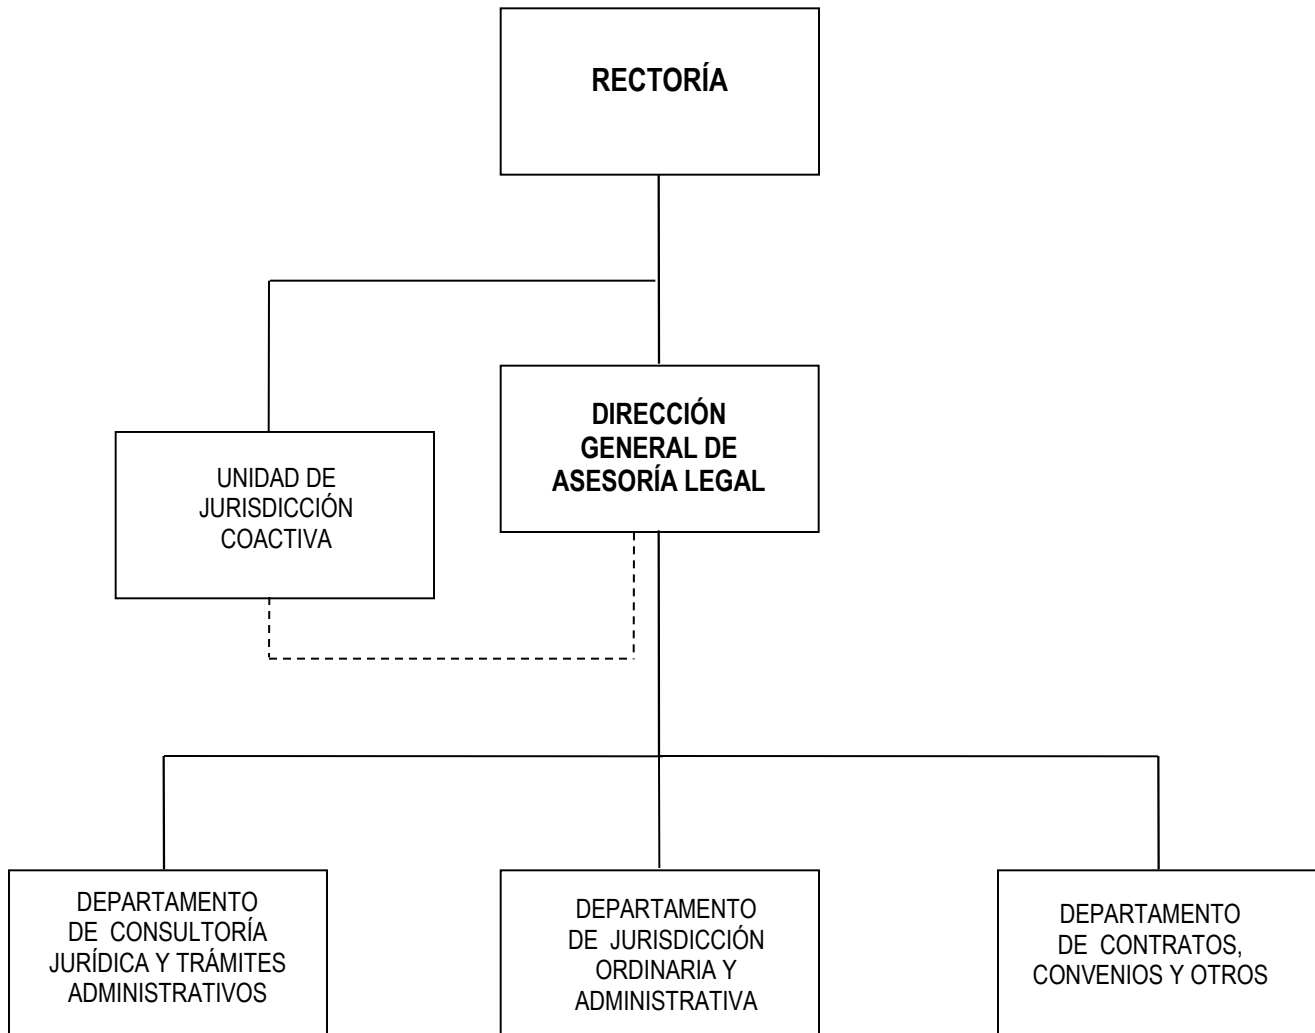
RECTORÍA

UNIDAD DE JURISDICCIÓN COACTIVA

DIRECCIÓN GENERAL DE ASESORÍA LEGAL

DEPARTAMENTO DE CONSULTORÍA JURÍDICA Y TRÁMITES ADMINISTRATIVOS

DEPARTAMENTO DE JURISDICCIÓN ORDINARIA Y ADMINISTRATIVA

DEPARTAMENTO DE CONTRATOS, CONVENIOS Y OTROS